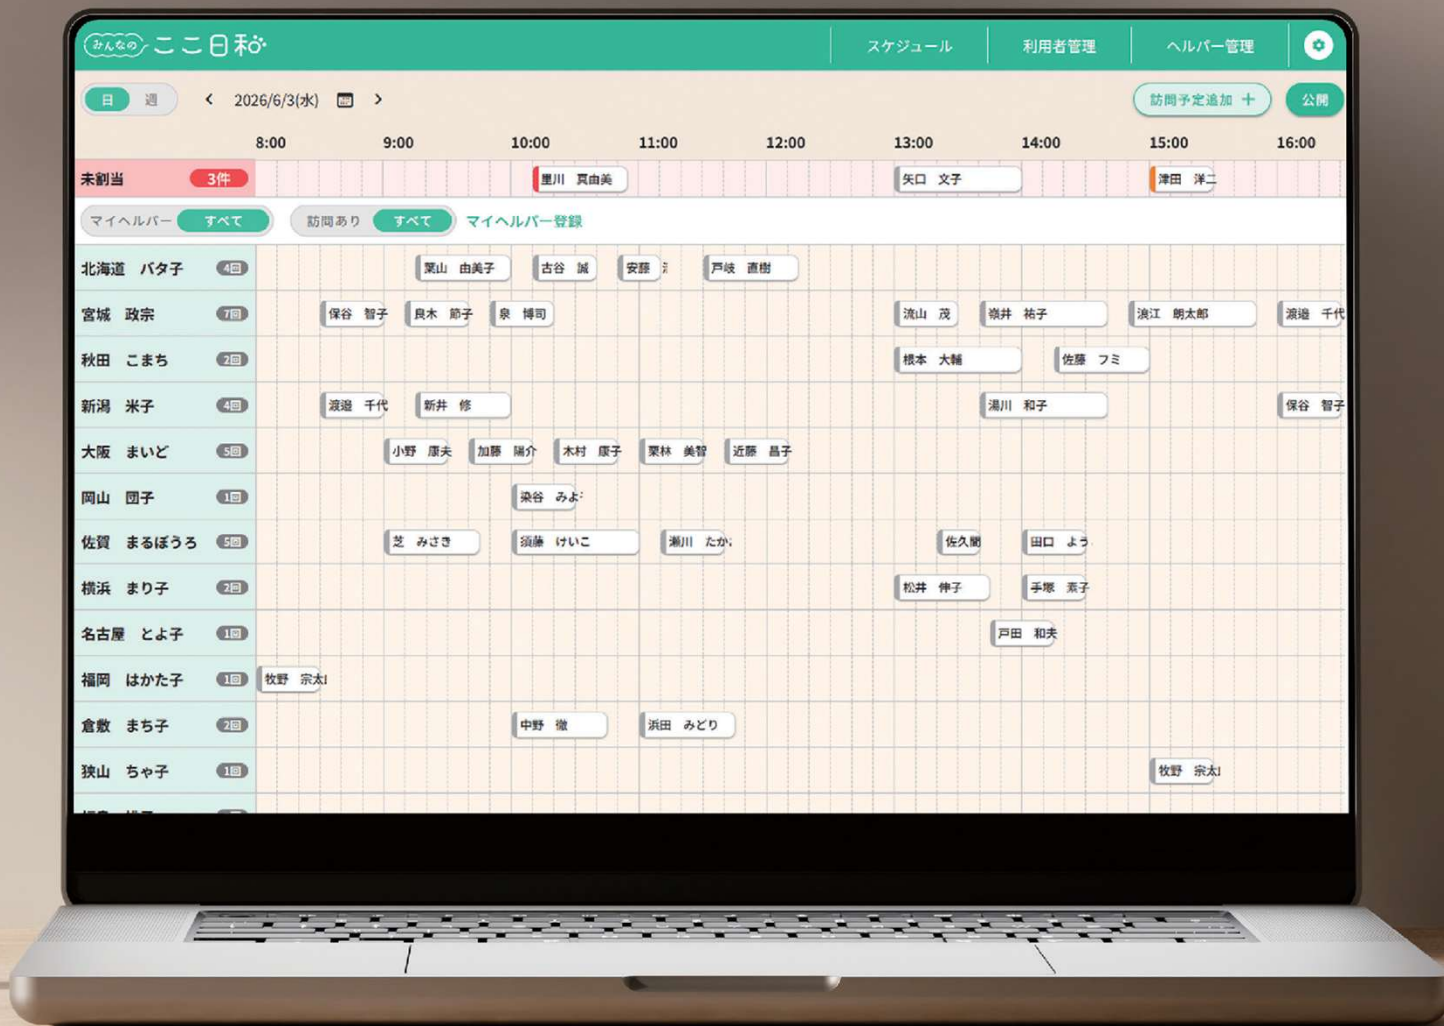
みんなの ここ日和

スケジュール | 利用者管理 | ヘルパー管理

日 週 ‹ 2026/6/3(水) ›

訪問予定追加 + 公開

8:00 9:00 10:00 11:00 12:00 13:00 14:00 15:00 16:00

未割当 3件 里川 真由美 矢口 文子 津田 洋二

マイヘルパー すべて 訪問あり すべて マイヘルパー登録

北海道 バタ子 4回 栗山 由美子 古谷 誠 安藤 戸岐 直樹

宮城 政宗 7回 保谷 智子 良木 節子 泉 博司 流山 茂 嵐井 祐子 浪江 朋太郎 渡邉 千代

秋田 こまち 2回 根本 大輔 佐藤 フミ

新潟 米子 4回 渡邉 千代 新井 修 湯川 和子 保谷 智子

大阪 まいど 5回 小野 康夫 加藤 陽介 木村 康子 栗林 美智 近藤 昌子

岡山 団子 1回 染谷 みよ

佐賀 まるぼうろ 5回 芝 みさき 須藤 けいこ 瀬川 たか 佐久間 田口 よう

横浜 まり子 2回 松井 伸子 手塚 素子

名古屋 とよ子 1回 戸田 和夫

福岡 はかた子 1回 牧野 宗太

倉敷 まち子 2回 中野 徹 浜田 みどり

狭山 ちゃ子 1回 牧野 宗太